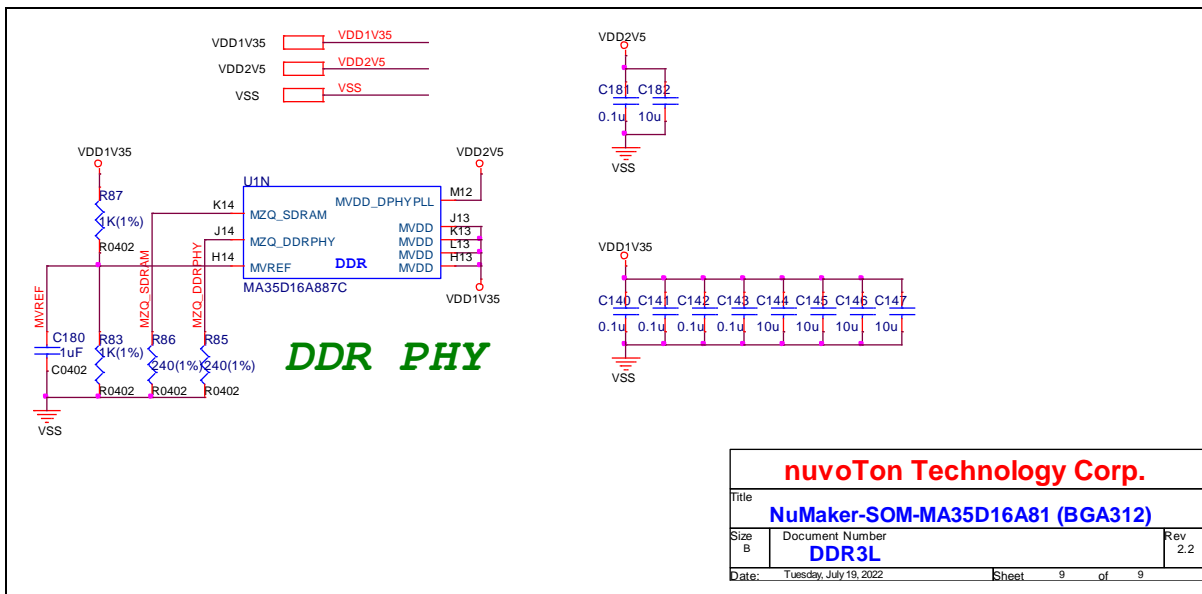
VDD1V35
VDD1V35
VDD2V5
VDD2V5
VSS
VSS

VDD2V5
C181 C182
0.1u 10u
VSS

VDD1V35
R87
1K(1%)
R0402

VDD2V5
U1N
K14 MZQ_SDRAM
J14 MZQ_DDRPHY
H14 MVREF
MVDD_DPHYPLL M12
MVDD J13
MVDD K13
MVDD L13
MVDD H13
DDR
MA35D16A887C
VDD1V35

MVREF
MZQ_SDRAM
MZQ_DDRPHY
C180
1uF
C0402
R83
1K(1%)
R0402
R86
240(1%)
R0402
R85
240(1%)
R0402
VSS

DDR PHY

VDD1V35
C140 C141 C142 C143 C144 C145 C146 C147
0.1u 0.1u 0.1u 0.1u 10u 10u 10u 10u
VSS

nuvoTon Technology Corp.
Title
NuMaker-SOM-MA35D16A81 (BGA312)
Size
B
Document Number
DDR3L
Rev
2.2
Date: Tuesday, July 19, 2022
Sheet 9 of 9